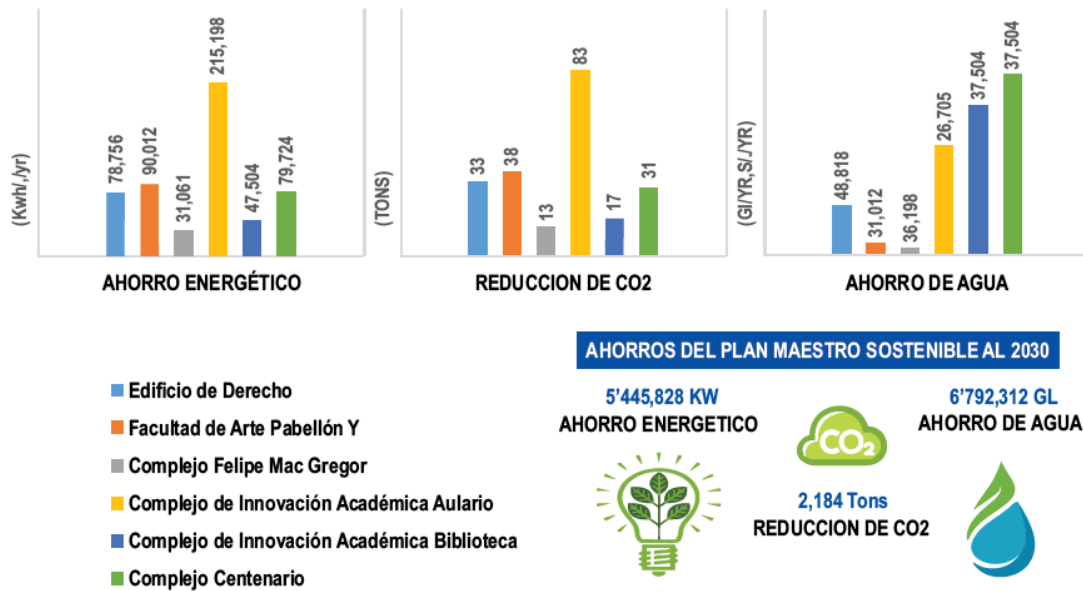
(Kwh/,/yr)

78,756
90,012
31,061
215,198
47,504
79,724

AHORRO ENERGÉTICO

(TONS)

33
38
13
83
17
31

REDUCCION DE CO2

(Gl/YR,S/ /YR)

48,818
31,012
36,198
26,705
37,504
37,504

AHORRO DE AGUA

Edificio de Derecho
Facultad de Arte Pabellón Y
Complejo Felipe Mac Gregor
Complejo de Innovación Académica Aulario
Complejo de Innovación Académica Biblioteca
Complejo Centenario

AHORROS DEL PLAN MAESTRO SOSTENIBLE AL 2030

5'445,828 KW
AHORRO ENERGETICO

$CO_2$

6'792,312 GL
AHORRO DE AGUA

2,184 Tons
REDUCCION DE CO2